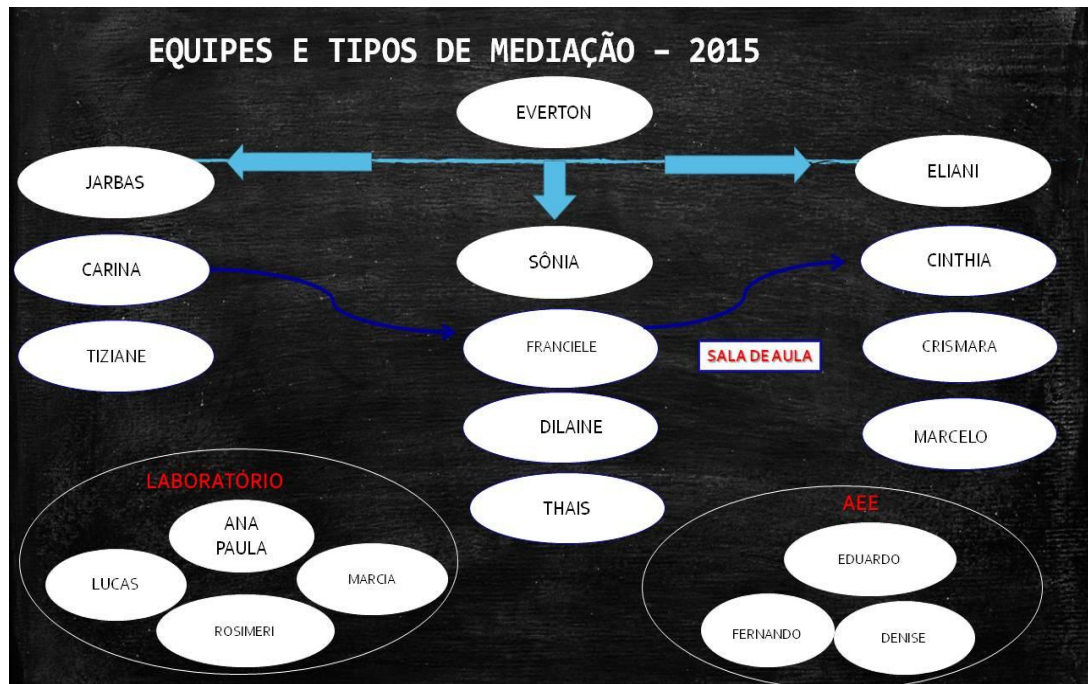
EQUIPES E TIPOS DE MEDIAÇÃO – 2015

EVERTON

JARBAS

ELIANI

SÔNIA

CARINA

CINTHIA

FRANCIELE

SALA DE AULA

TIZIANE

CRISMARA

DILAINE

MARCELO

THAIS

LABORATÓRIO

ANA PAULA

LUCAS

MARCIA

ROSIMERI

AEE

EDUARDO

FERNANDO

DENISE